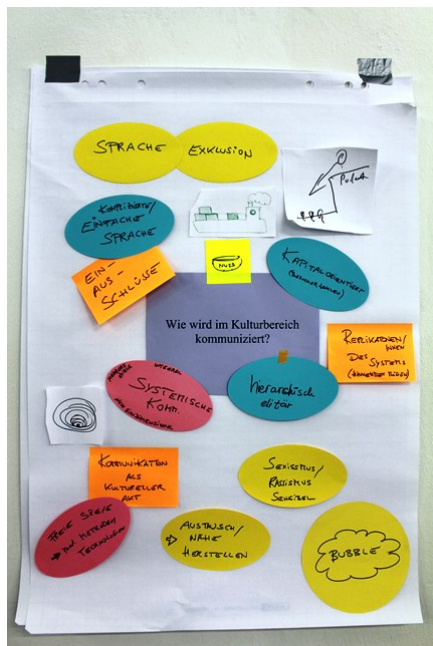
SPRACHE

EXKLUSION

Pult

KOMPLIZIERTE/ EINFACHE SPRACHE

EIN- AUS- SCHLÜSSE

MUSEUM

KAPITALORIENTIERT (Kommerzialisiert)

Wie wird im Kulturbereich kommuniziert?

REPLIKATIONEN/ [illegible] DES SYSTEMS ([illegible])

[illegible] weiter SYSTEMISCHE KOMM. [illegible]

hierarchisch elitär

KOMMUNIKATION ALS KULTURELLER AKT

SEXISMUS/ RASSISMUS SPIEGELN

FREIE SPIELE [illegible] TECHNIKEN

AUSTAUSCH/ NÄHE HERSTELLEN

BUBBLE